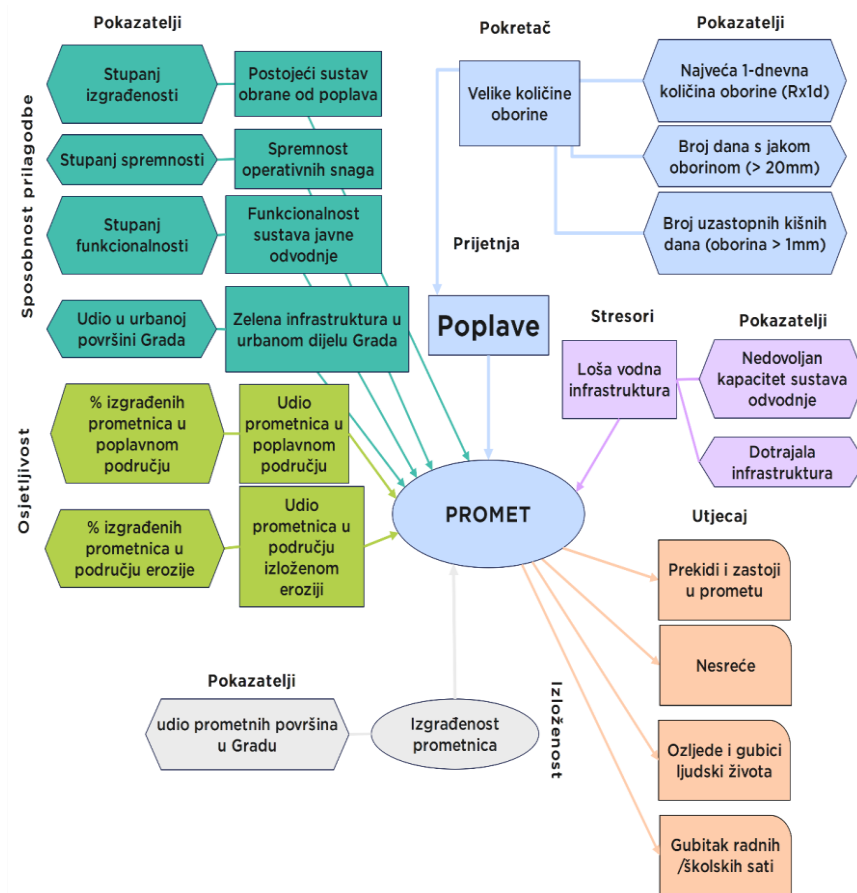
Pokazatelji

Sposobnost prilagodbe

Stupanj izgrađenosti

Postojeći sustav obrane od poplava

Stupanj spremnosti

Spremnost operativnih snaga

Stupanj funkcionalnosti

Funkcionalnost sustava javne odvodnje

Udio u urbanoj površini Grada

Zelena infrastruktura u urbanom dijelu Grada

Osjetljivost

% izgrađenih prometnica u poplavnom području

Udio prometnica u poplavnom području

% izgrađenih prometnica u području erozije

Udio prometnica u području izloženom eroziji

Pokretač

Velike količine oborine

Pokazatelji

Najveća 1-dnevna količina oborine (Rx1d)

Broj dana s jakom oborinom (> 20mm)

Broj uzastopnih kišnih dana (oborina > 1mm)

Prijetnja

Poplave

Stresori

Loša vodna infrastruktura

Pokazatelji

Nedovoljan kapacitet sustava odvodnje

Dotrajala infrastruktura

PROMET

Utjecaj

Prekidi i zastoji u prometu

Nesreće

Ozljede i gubici ljudski života

Gubitak radnih /školskih sati

Izloženost

Pokazatelji

udio prometnih površina u Gradu

Izgrađenost prometnica